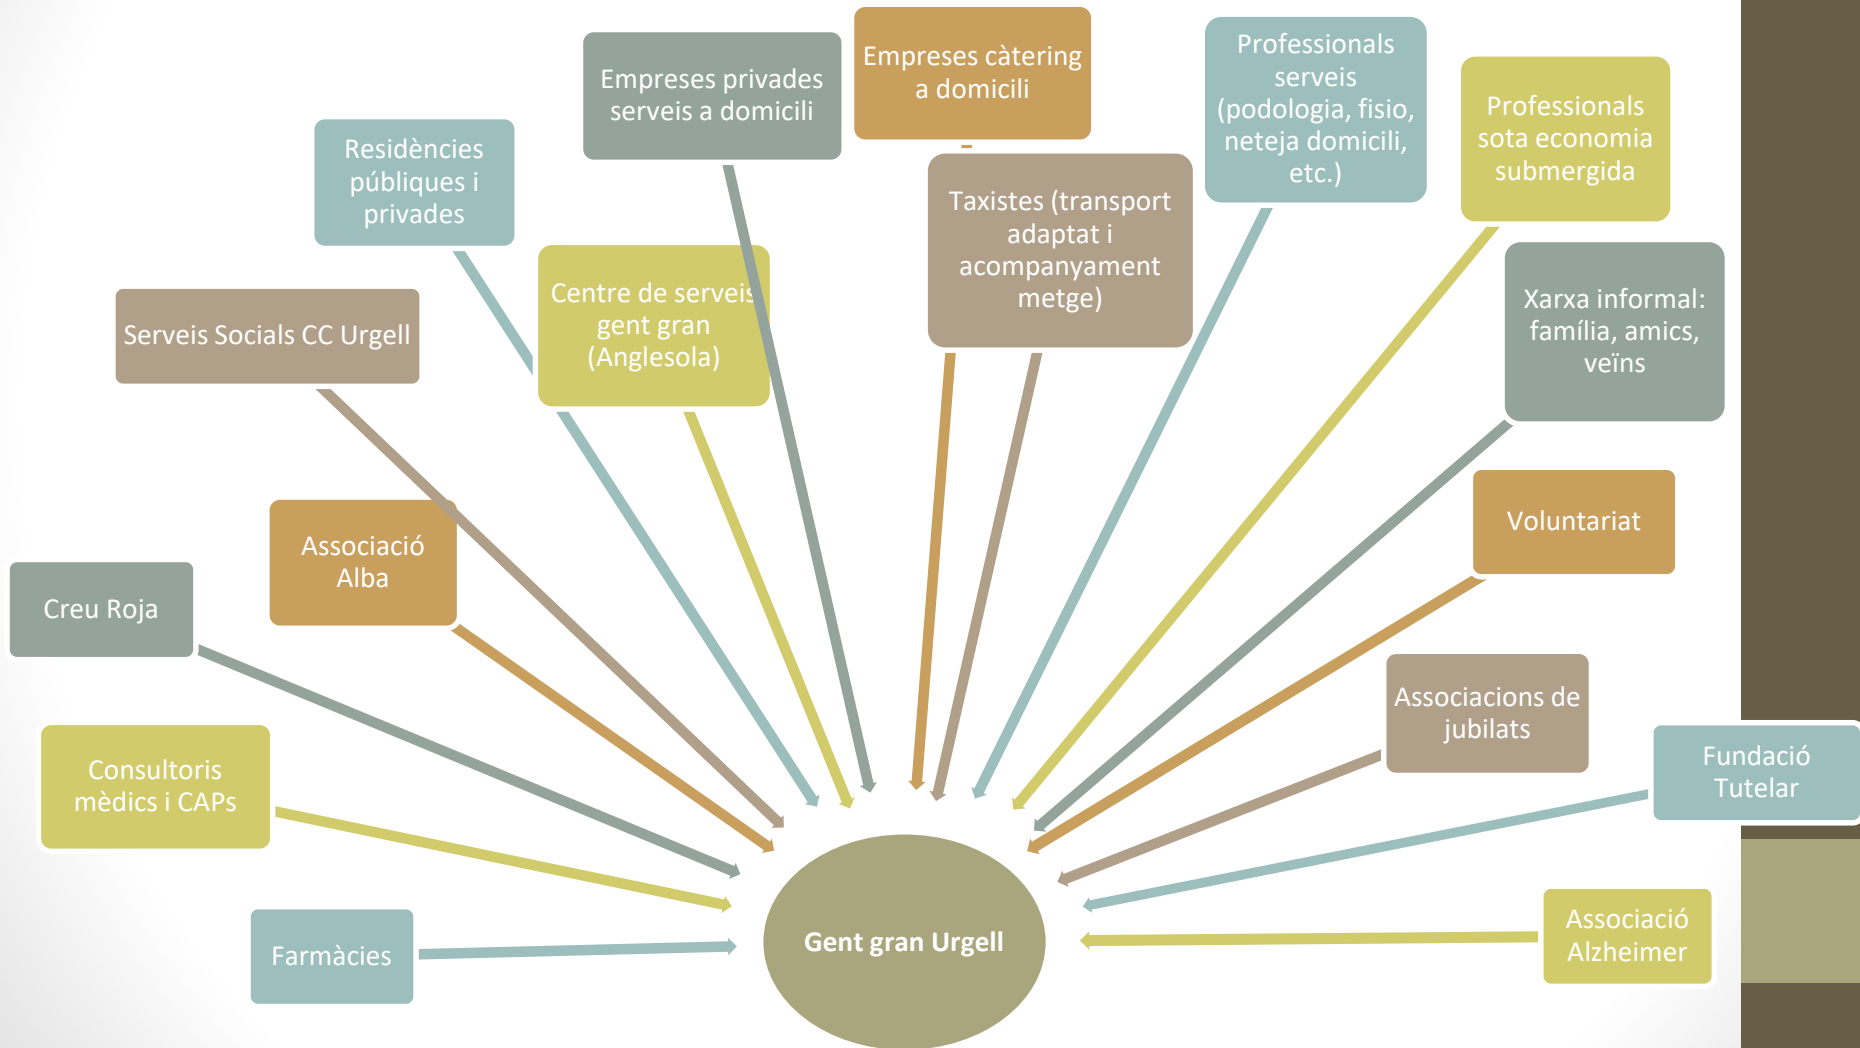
Empreses privades serveis a domicili

Empreses càtering a domicili

Professionals serveis (podologia, fisio, neteja domicili, etc.)

Professionals sota economia submergida

Residències públiques i privades

Taxistes (transport adaptat i acompanyament metge)

Centre de serveis gent gran (Anglesola)

Serveis Socials CC Urgell

Xarxa informal: família, amics, veïns

Voluntariat

Associació Alba

Creu Roja

Associacions de jubilats

Fundació Tutelar

Consultoris mèdics i CAPs

Farmàcies

Gent gran Urgell

Associació Alzheimer